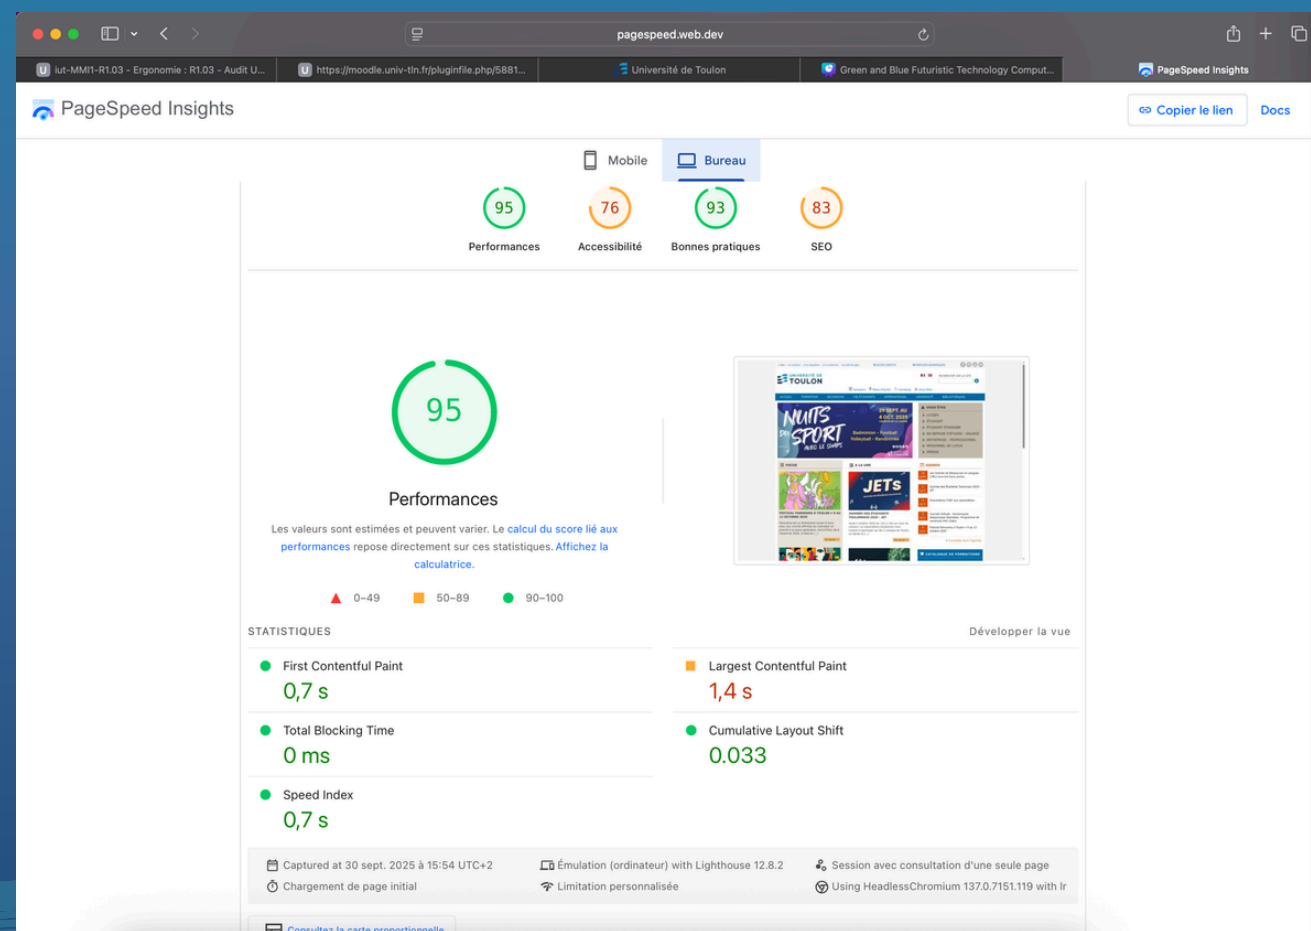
pagespeed.web.dev

iut-MMI1-R1.03 - Ergonomie : R1.03 - Audit U...
https://moodle.univ-tln.fr/pluginfile.php/5881...
Université de Toulon
Green and Blue Futuristic Technology Comput...
PageSpeed Insights

PageSpeed Insights

Copier le lien
Docs

Mobile
Bureau

95
Performances
76
Accessibilité
93
Bonnes pratiques
83
SEO

95

Performances

Les valeurs sont estimées et peuvent varier. Le calcul du score lié aux performances repose directement sur ces statistiques. Affichez la calculatrice.

0–49
50–89
90–100

UNIVERSITÉ DE TOULON
NUITS DU SPORT
JETS

STATISTIQUES
Développer la vue

First Contentful Paint
0,7 s

Largest Contentful Paint
1,4 s

Total Blocking Time
0 ms

Cumulative Layout Shift
0.033

Speed Index
0,7 s

Captured at 30 sept. 2025 à 15:54 UTC+2
Chargement de page initial
Émulation (ordinateur) with Lighthouse 12.8.2
Limitation personnalisée
Session avec consultation d'une seule page
Using HeadlessChromium 137.0.7151.119 with lr

Consultez la carte proportionnelle